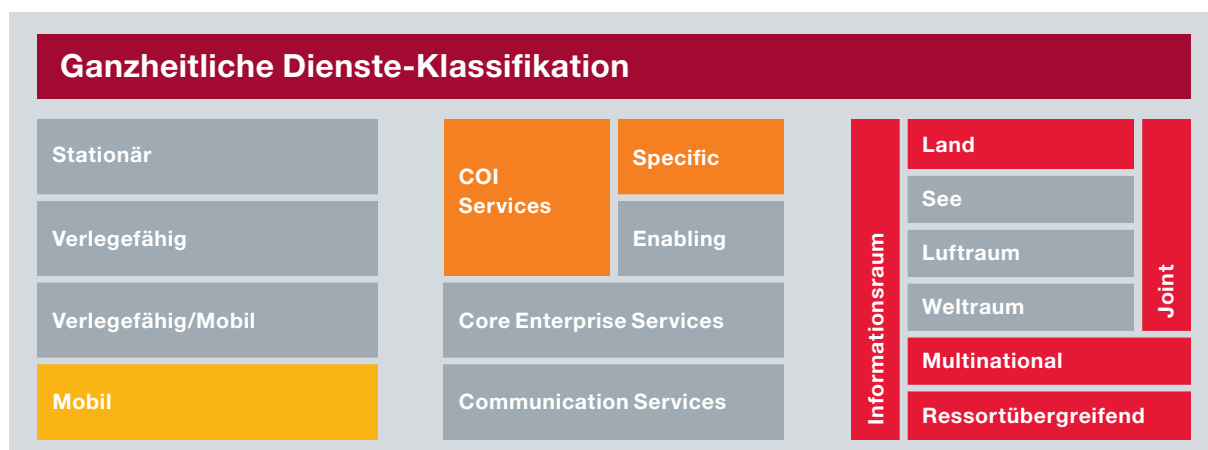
Ganzheitliche Dienste-Klassifikation

Stationär

Verlegefähig

Verlegefähig/Mobil

Mobil

COI Services

Specific

Enabling

Core Enterprise Services

Communication Services

Informationsraum

Land

See

Luftraum

Weltraum

Joint

Multinational

Ressortübergreifend